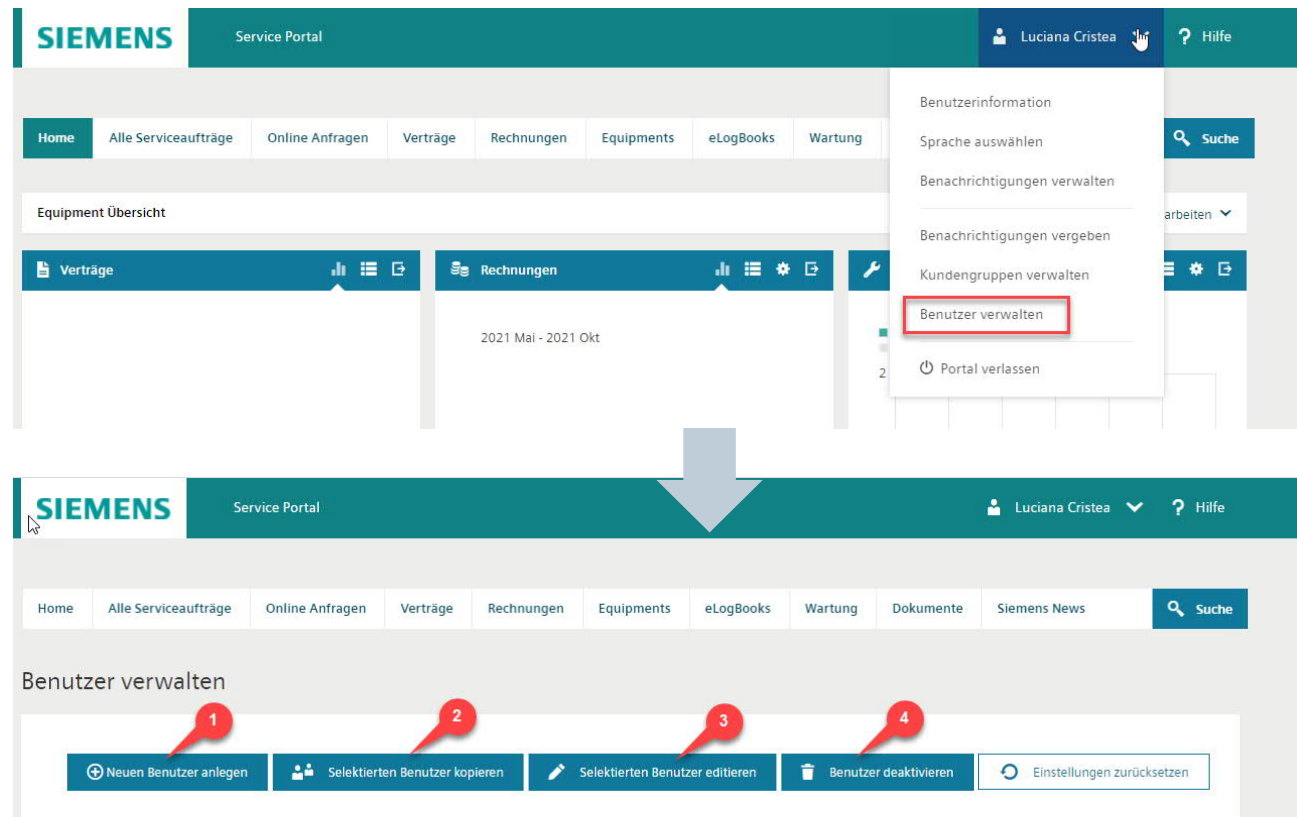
SIEMENS Service Portal

Luciana Cristea ? Hilfe

Benutzerinformation
Sprache auswählen
Benachrichtigungen verwalten
Benachrichtigungen vergeben
Kundengruppen verwalten
Benutzer verwalten
Portal verlassen

Home | Alle Serviceaufträge | Online Anfragen | Verträge | Rechnungen | Equipments | eLogBooks | Wartung | Suche

Equipment Übersicht

arbeiten

Verträge

Rechnungen

2021 Mai - 2021 Okt

2

SIEMENS Service Portal

Luciana Cristea ? Hilfe

Home | Alle Serviceaufträge | Online Anfragen | Verträge | Rechnungen | Equipments | eLogBooks | Wartung | Dokumente | Siemens News | Suche

Benutzer verwalten

1 Neuen Benutzer anlegen
2 Selektierten Benutzer kopieren
3 Selektierten Benutzer editieren
4 Benutzer deaktivieren
Einstellungen zurücksetzen